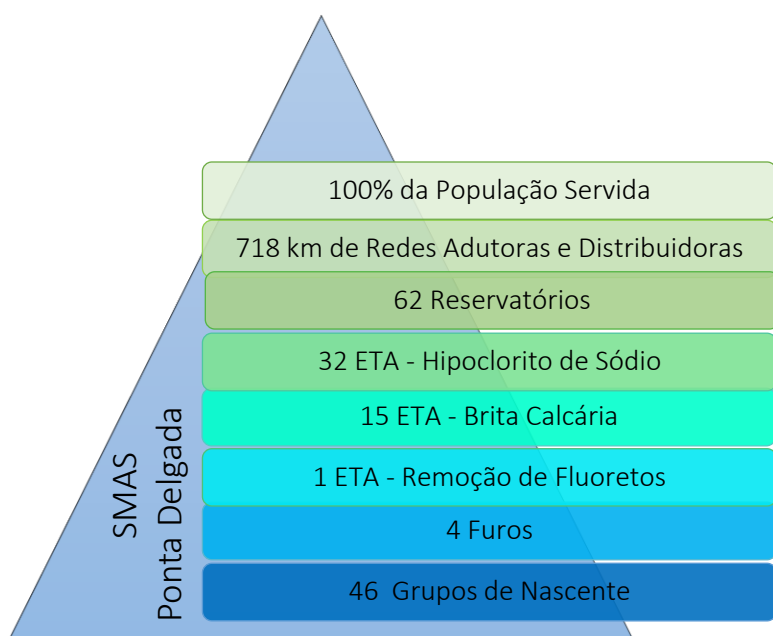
100% da População Servida

718 km de Redes Adutoras e Distribuidoras

62 Reservatórios

32 ETA - Hipoclorito de Sódio

15 ETA - Brita Calcária

1 ETA - Remoção de Fluoretos

4 Furos

46 Grupos de Nascente

SMAS
Ponta Delgada